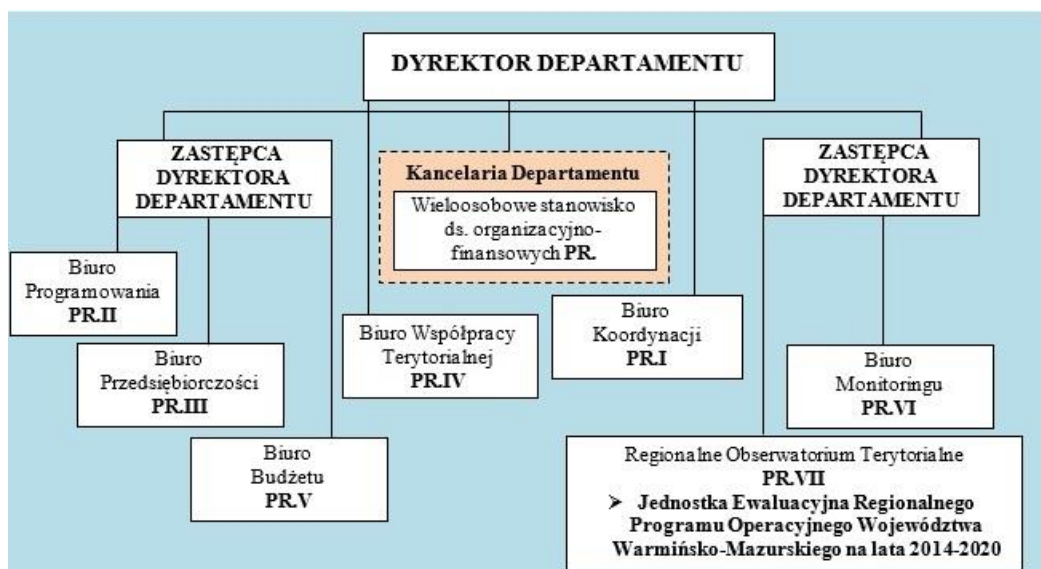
DYREKTOR DEPARTAMENTU

ZASTĘPCA DYREKTORA DEPARTAMENTU

Kancelaria Departamentu

Wieloosobowe stanowisko ds. organizacyjno-finansowych PR.

ZASTĘPCA DYREKTORA DEPARTAMENTU

Biuro Programowania PR.II

Biuro Przedsiębiorczości PR.III

Biuro Budżetu PR.V

Biuro Współpracy Terytorialnej PR.IV

Biuro Koordynacji PR.I

Biuro Monitoringu PR.VI

Regionalne Obserwatorium Terytorialne PR.VII

➤ Jednostka Ewaluacyjna Regionalnego Programu Operacyjnego Województwa Warmińsko-Mazurskiego na lata 2014-2020